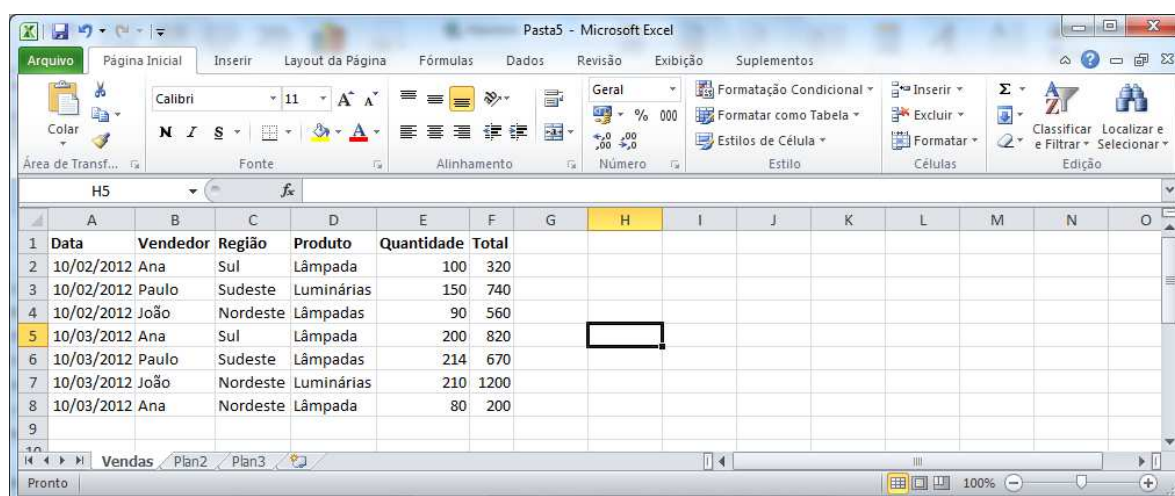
Pasta5 - Microsoft Excel

Arquivo | Página Inicial | Inserir | Layout da Página | Fórmulas | Dados | Revisão | Exibição | Suplementos

Colar
Área de Transf...
Calibri 11
N I S
Fonte
Alinhamento
Geral
% 000
Número
Formatação Condicional
Formatar como Tabela
Estilos de Célula
Estilo
Inserir
Excluir
Formatar
Células
Classificar e Filtrar
Localizar e Selecionar
Edição

H5 $f_x$

| | A | B | C | D | E | F | G | H | I | J | K | L | M | N | O |
|---|---|---|---|---|---|---|---|---|---|---|---|---|---|---|---|
| 1 | Data | Vendedor | Região | Produto | Quantidade | Total | | | | | | | | | |
| 2 | 10/02/2012 | Ana | Sul | Lâmpada | 100 | 320 | | | | | | | | | |
| 3 | 10/02/2012 | Paulo | Sudeste | Luminárias | 150 | 740 | | | | | | | | | |
| 4 | 10/02/2012 | João | Nordeste | Lâmpadas | 90 | 560 | | | | | | | | | |
| 5 | 10/03/2012 | Ana | Sul | Lâmpada | 200 | 820 | | | | | | | | | |
| 6 | 10/03/2012 | Paulo | Sudeste | Lâmpadas | 214 | 670 | | | | | | | | | |
| 7 | 10/03/2012 | João | Nordeste | Luminárias | 210 | 1200 | | | | | | | | | |
| 8 | 10/03/2012 | Ana | Nordeste | Lâmpada | 80 | 200 | | | | | | | | | |
| 9 | | | | | | | | | | | | | | | |
| 10 | | | | | | | | | | | | | | | |

Vendas | Plan2 | Plan3

Pronto 100%